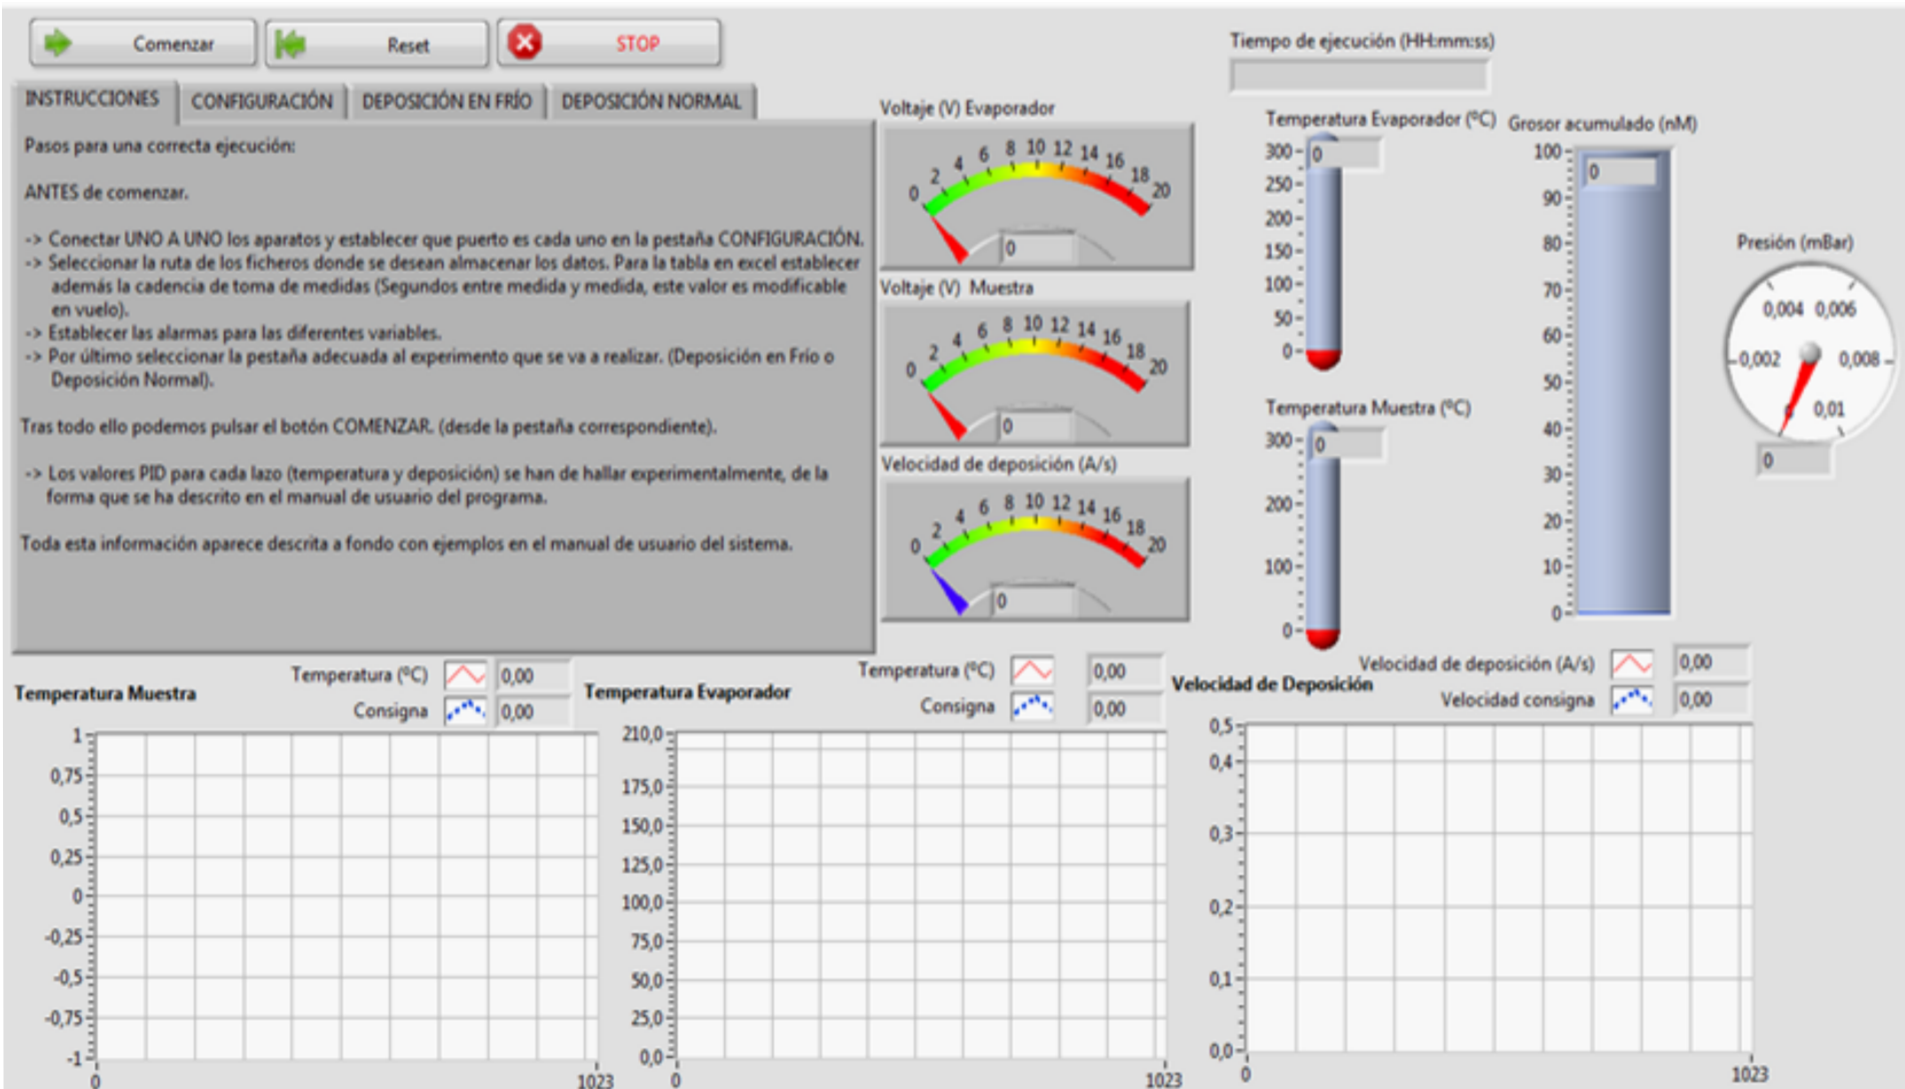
Comenzar
Reset
STOP

Tiempo de ejecución (HH:mm:ss)

INSTRUCCIONES | CONFIGURACIÓN | DEPOSICIÓN EN FRÍO | DEPOSICIÓN NORMAL

Pasos para una correcta ejecución:

ANTES de comenzar.

-> Conectar UNO A UNO los aparatos y establecer que puerto es cada uno en la pestaña CONFIGURACIÓN.
-> Seleccionar la ruta de los ficheros donde se desean almacenar los datos. Para la tabla en excel establecer además la cadencia de toma de medidas (Segundos entre medida y medida, este valor es modificable en vuelo).
-> Establecer las alarmas para las diferentes variables.
-> Por último seleccionar la pestaña adecuada al experimento que se va a realizar. (Deposición en Frío o Deposición Normal).

Tras todo ello podemos pulsar el botón COMENZAR. (desde la pestaña correspondiente).

-> Los valores PID para cada lazo (temperatura y deposición) se han de hallar experimentalmente, de la forma que se ha descrito en el manual de usuario del programa.

Toda esta información aparece descrita a fondo con ejemplos en el manual de usuario del sistema.

Voltaje (V) Evaporador
0 2 4 6 8 10 12 14 16 18 20
0

Voltaje (V) Muestra
0 2 4 6 8 10 12 14 16 18 20
0

Velocidad de deposición (A/s)
0 2 4 6 8 10 12 14 16 18 20
0

Temperatura Evaporador (ºC)
300 250 200 150 100 50 0
0

Temperatura Muestra (ºC)
300 200 100 0
0

Grosor acumulado (nM)
100 90 80 70 60 50 40 30 20 10 0
0

Presión (mBar)
0,002 0,004 0,006 0,008 0,01 0
0

Temperatura Muestra
Temperatura (ºC) 0,00
Consigna 0,00
1 0,75 0,5 0,25 0 -0,25 -0,5 -0,75 -1
0 1023

Temperatura Evaporador
Temperatura (ºC) 0,00
Consigna 0,00
210,0 175,0 150,0 125,0 100,0 75,0 50,0 25,0 0,0
0 1023

Velocidad de Deposición
Velocidad de deposición (A/s) 0,00
Velocidad consigna 0,00
0,5 0,4 0,3 0,2 0,1 0,0
0 1023